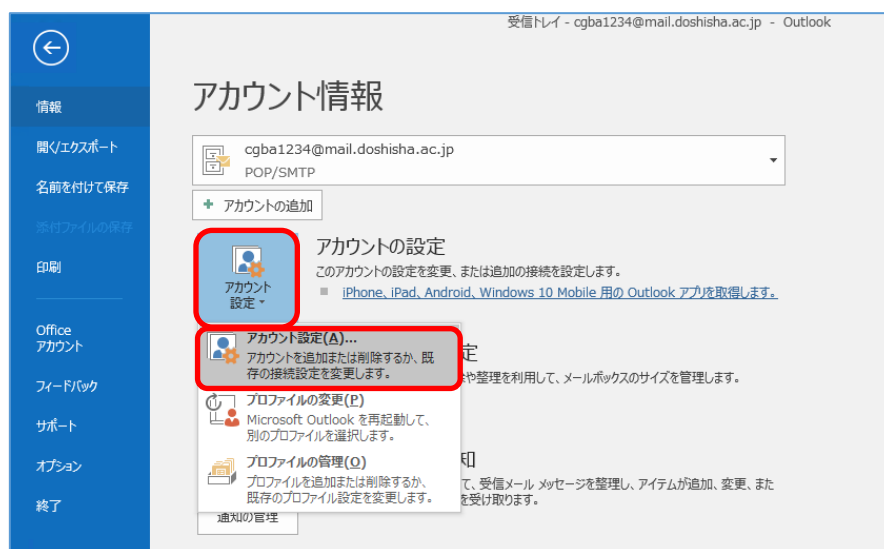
受信トレイ - cgba1234@mail.doshisha.ac.jp - Outlook

情報
開く/エクスポート
名前を付けて保存
添付ファイルの保存
印刷
Office アカウント
フィードバック
サポート
オプション
終了

アカウント情報

cgba1234@mail.doshisha.ac.jp
POP/SMTP

+ アカウントの追加

アカウント設定

アカウントの設定
このアカウントの設定を変更、または追加の接続を設定します。
iPhone、iPad、Android、Windows 10 Mobile 用の Outlook アプリを取得します。

アカウント設定(A)...
アカウントを追加または削除するか、既存の接続設定を変更します。

定
や整理を利用して、メールボックスのサイズを管理します。

プロファイルの変更(P)
Microsoft Outlook を再起動して、別のプロファイルを選択します。

プロファイルの管理(O)
プロファイルを追加または削除するか、既存のプロファイル設定を変更します。

知
て、受信メール メッセージを整理し、アイテムが追加、変更、また
を受け取ります。

通知の管理